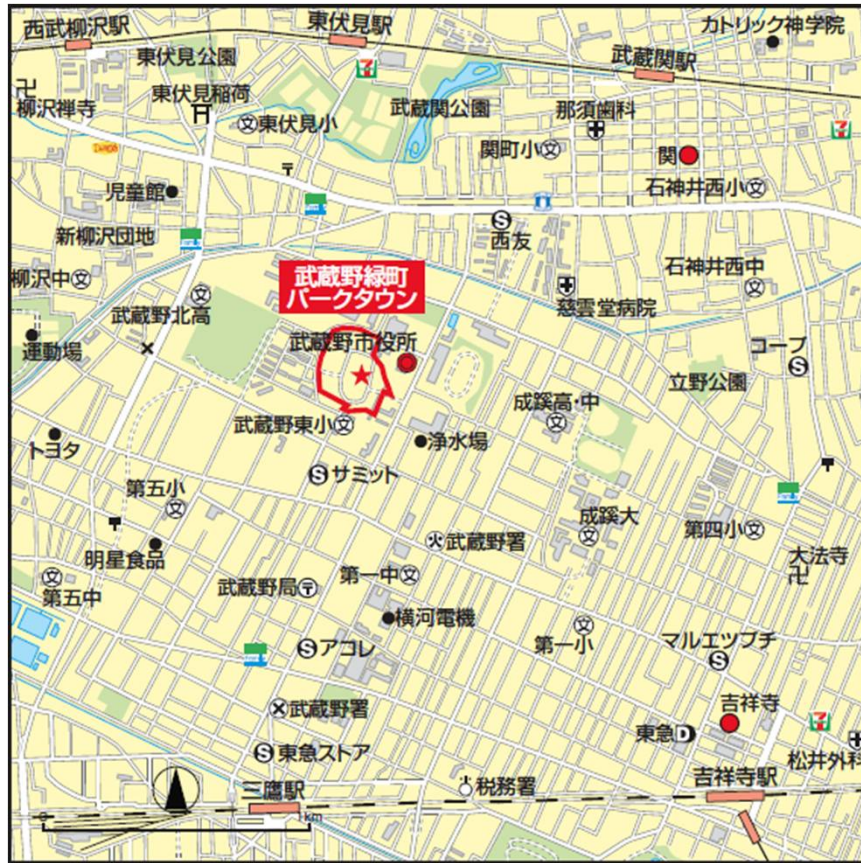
西武柳沢駅
東伏見駅
カトリック神学院
東伏見公園
武蔵関駅
柳沢禅寺
東伏見稲荷
武蔵関公園
那須歯科
東伏見小
関町小
関
児童館
石神井西小
西友
新柳沢団地
柳沢中
武蔵野緑町
パークタウン
石神井西中
武蔵野北高
慈雲堂病院
運動場
武蔵野市役所
コープ
立野公園
成蹊高・中
武蔵野東小
浄水場
トヨタ
サミット
第五小
成蹊大
第四小
明星食品
武蔵野署
大法寺
第五中
武蔵野局
第一中
横河電機
第一小
マルエツプチ
アコレ
武蔵野署
吉祥寺
東急
東急ストア
松井外科
三鷹駅
税務署
吉祥寺駅
km